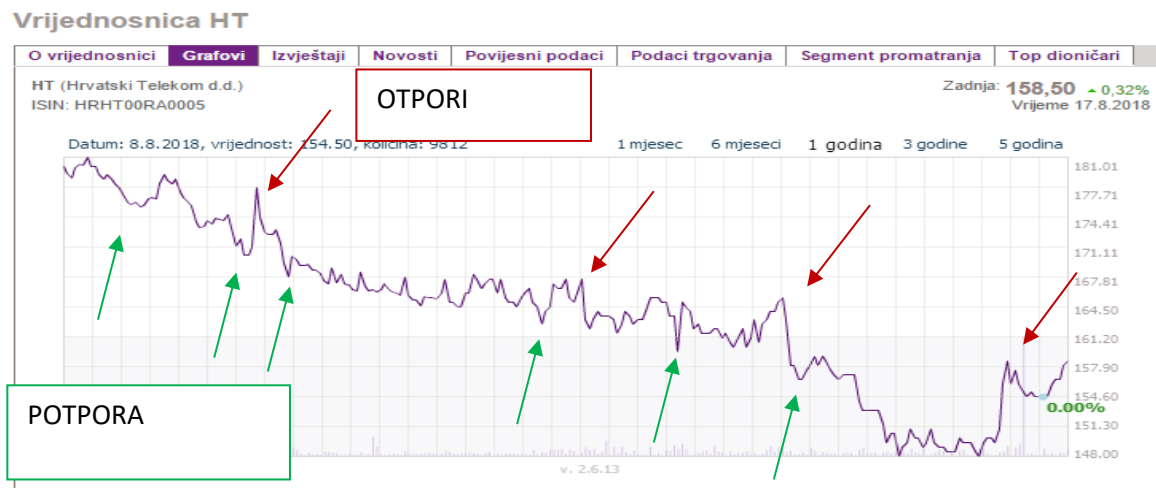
Vrijednosnica HT

O vrijednosnici | Grafovi | Izvještaji | Novosti | Povijesni podaci | Podaci trgovanja | Segment promatranja | Top dioničari

HT (Hrvatski Telekom d.d.)
ISIN: HRHT00RA0005

OTPORI

Zadnja: 158,50 ▲ 0,32%
Vrijeme 17.8.2018

Datum: 8.8.2018, vrijednost: 154.50, količina: 9812

1 mjesec 6 mjeseci 1 godina 3 godine 5 godina

181.01
177.71
174.41
171.11
167.81
164.50
161.20
157.90
154.60
151.30
148.00

0.00%

POTPORA

v. 2.6.13